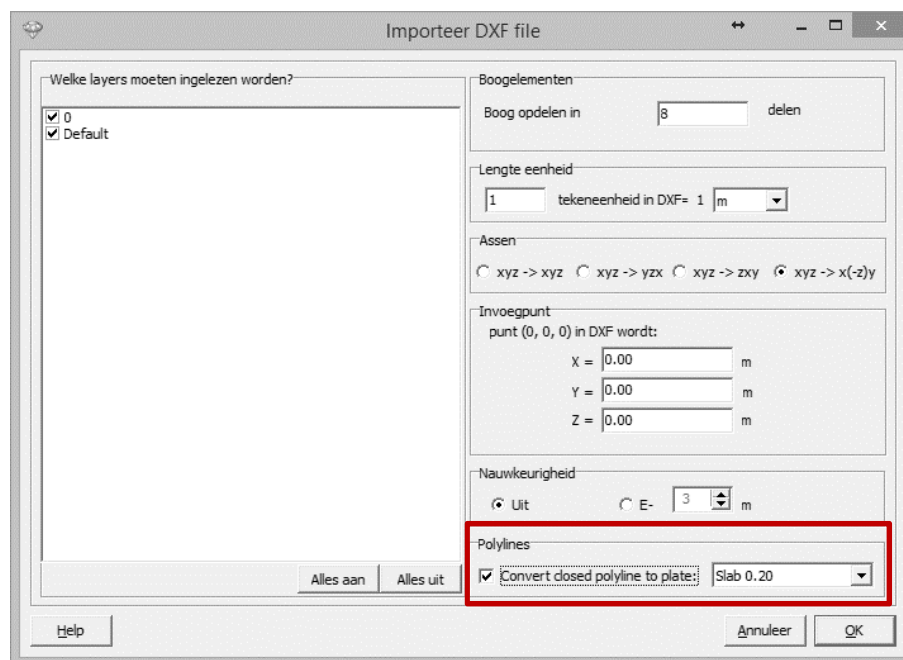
Importeer DXF file

Welke layers moeten ingelezen worden?

0
Default

Alles aan | Alles uit

Boogelementen
Boog opdelen in 8 delen

Lengte eenheid
1 tekeneenheid in DXF= 1 m

Assen
xyz -> xyz
xyz -> yzx
xyz -> zxy
xyz -> x(-z)y

Invoegpunt
punt (0, 0, 0) in DXF wordt:
X = 0.00 m
Y = 0.00 m
Z = 0.00 m

Nauwkeurigheid
Uit
E- 3 m

Polylines
Convert closed polyline to plate: Slab 0.20

Help

Annuleer

OK